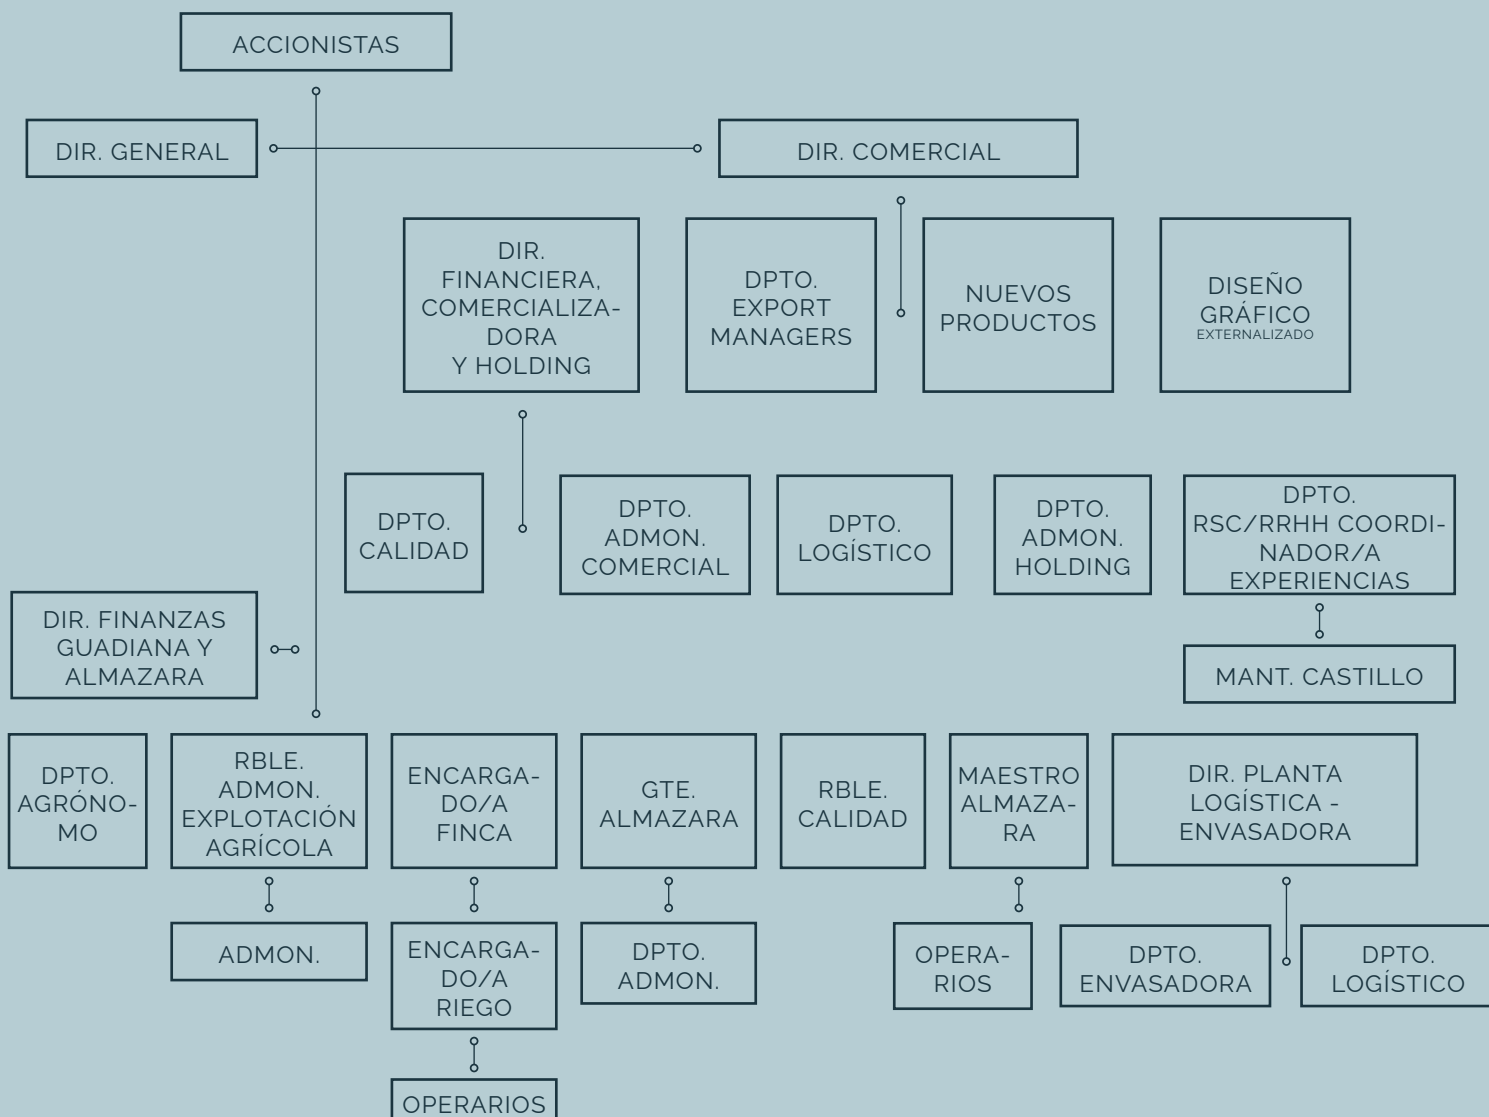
ACCIONISTAS

DIR. GENERAL

DIR. COMERCIAL

DIR. FINANCIERA, COMERCIALIZADORA Y HOLDING

DPTO. EXPORT MANAGERS

NUEVOS PRODUCTOS

DISEÑO GRÁFICO
EXTERNALIZADO

DPTO. CALIDAD

DPTO. ADMON. COMERCIAL

DPTO. LOGÍSTICO

DPTO. ADMON. HOLDING

DPTO. RSC/RRHH COORDINADOR/A EXPERIENCIAS

MANT. CASTILLO

DIR. FINANZAS GUADIANA Y ALMAZARA

DPTO. AGRÓNOMO

RBLE. ADMON. EXPLOTACIÓN AGRÍCOLA

ENCARGADO/A FINCA

GTE. ALMAZARA

RBLE. CALIDAD

MAESTRO ALMAZARA

DIR. PLANTA LOGÍSTICA - ENVASADORA

ADMON.

ENCARGADO/A RIEGO

DPTO. ADMON.

OPERARIOS

DPTO. ENVASADORA

DPTO. LOGÍSTICO

OPERARIOS